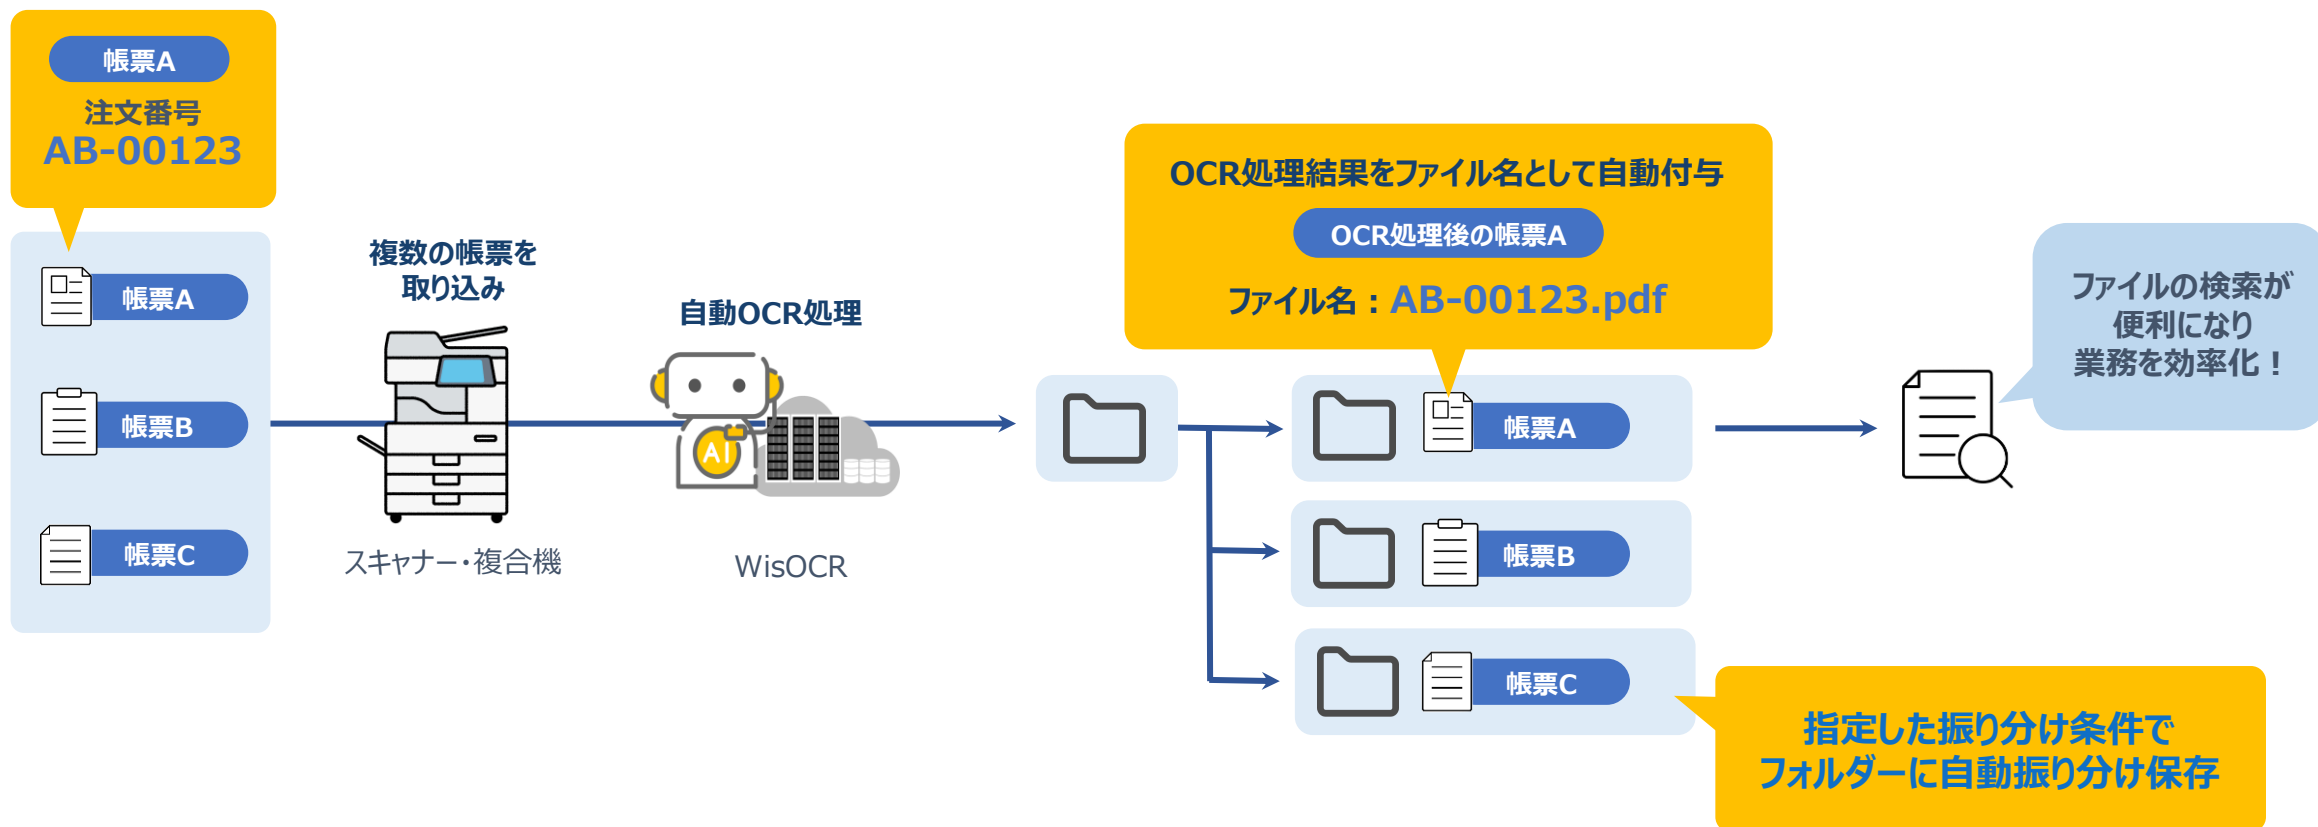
帳票A
注文番号
AB-00123

帳票A
帳票B
帳票C

複数の帳票を取り込み

スキャナー・複合機

自動OCR処理

AI

WisOCR

OCR処理結果をファイル名として自動付与
OCR処理後の帳票A
ファイル名：AB-00123.pdf

帳票A
帳票B
帳票C

ファイルの検索が便利になり業務を効率化！

指定した振り分け条件でフォルダーに自動振り分け保存